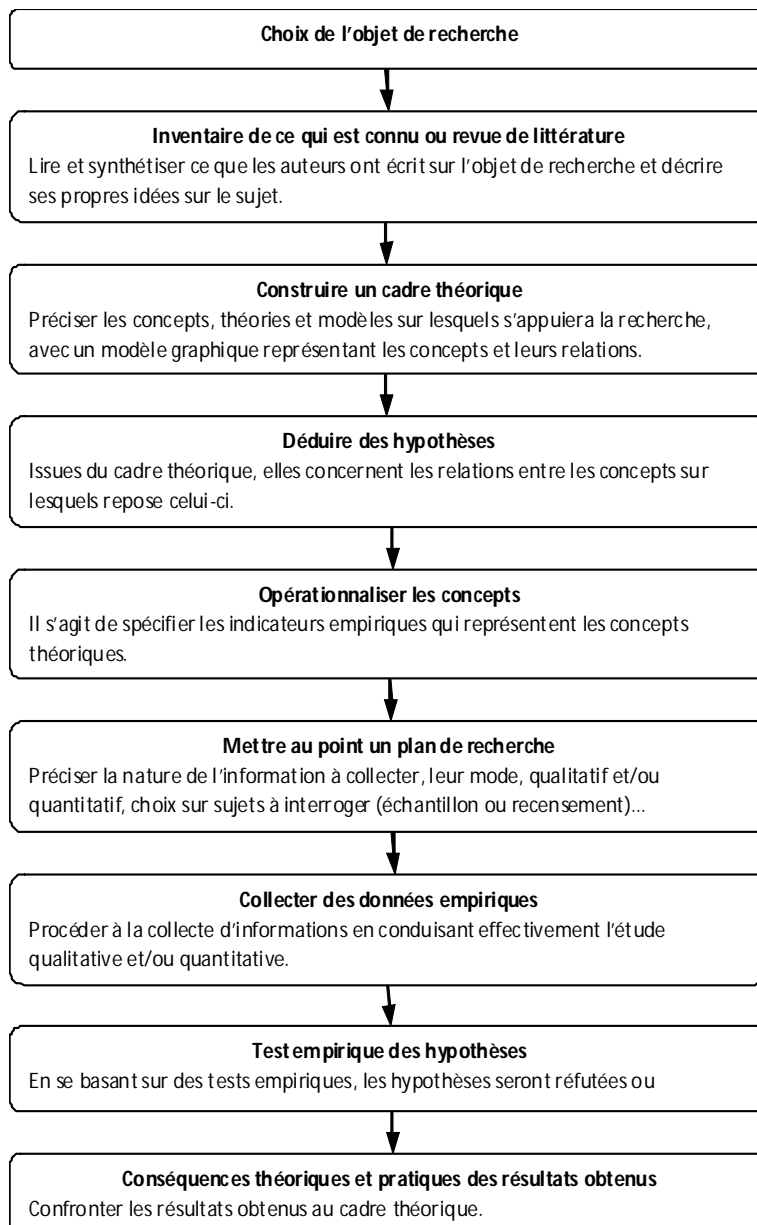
Choix de l'objet de recherche

Inventaire de ce qui est connu ou revue de littérature
Lire et synthétiser ce que les auteurs ont écrit sur l'objet de recherche et décrire ses propres idées sur le sujet.

Construire un cadre théorique
Préciser les concepts, théories et modèles sur lesquels s'appuiera la recherche, avec un modèle graphique représentant les concepts et leurs relations.

Déduire des hypothèses
Issues du cadre théorique, elles concernent les relations entre les concepts sur lesquels repose celui-ci.

Opérationnaliser les concepts
Il s'agit de spécifier les indicateurs empiriques qui représentent les concepts théoriques.

Mettre au point un plan de recherche
Préciser la nature de l'information à collecter, leur mode, qualitatif et/ou quantitatif, choix sur sujets à interroger (échantillon ou recensement)...

Collecter des données empiriques
Procéder à la collecte d'informations en conduisant effectivement l'étude qualitative et/ou quantitative.

Test empirique des hypothèses
En se basant sur des tests empiriques, les hypothèses seront réfutées ou

Conséquences théoriques et pratiques des résultats obtenus
Confronter les résultats obtenus au cadre théorique.